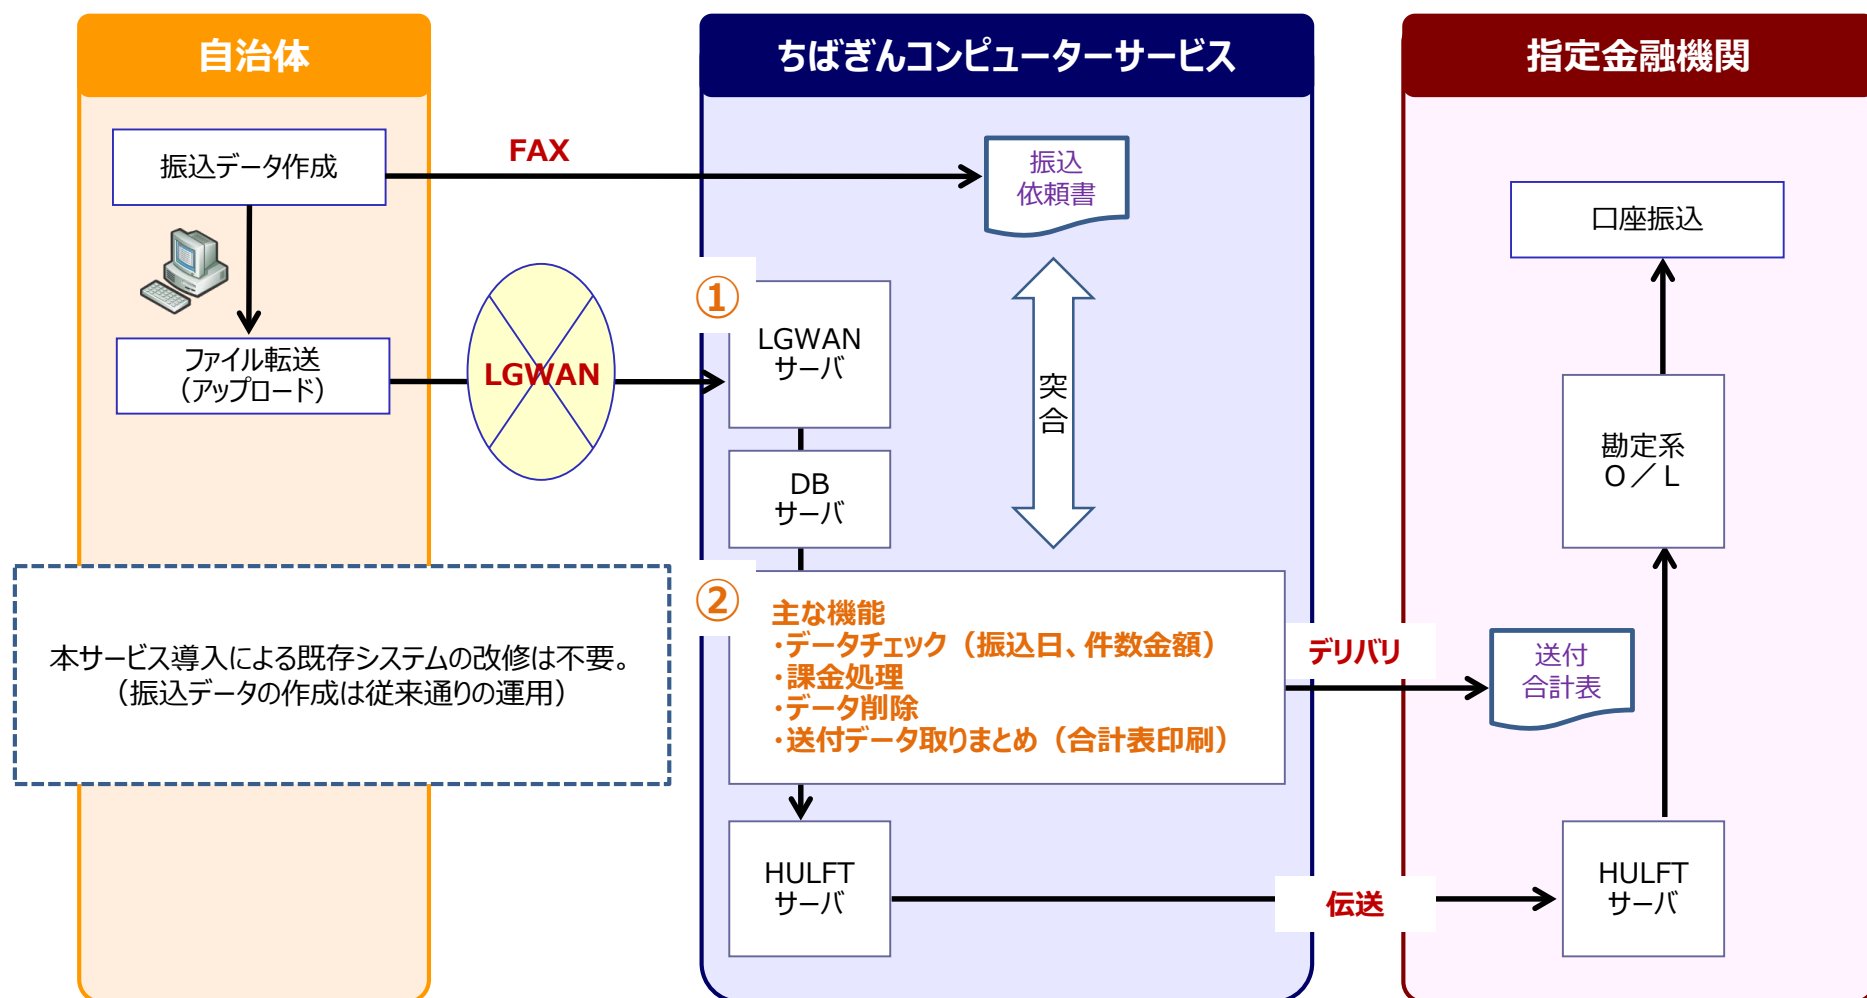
自治体

ちばぎんコンピューターサービス

指定金融機関

振込データ作成

FAX

振込
依頼書

口座振込

ファイル転送
（アップロード）

LGWAN

①

LGWAN
サーバ

突
合

DB
サーバ

勘定系
O／L

本サービス導入による既存システムの改修は不要。
（振込データの作成は従来通りの運用）

②

主な機能
・データチェック（振込日、件数金額）
・課金処理
・データ削除
・送付データ取りまとめ（合計表印刷）

デリバリ

送付
合計表

HULFT
サーバ

伝送

HULFT
サーバ